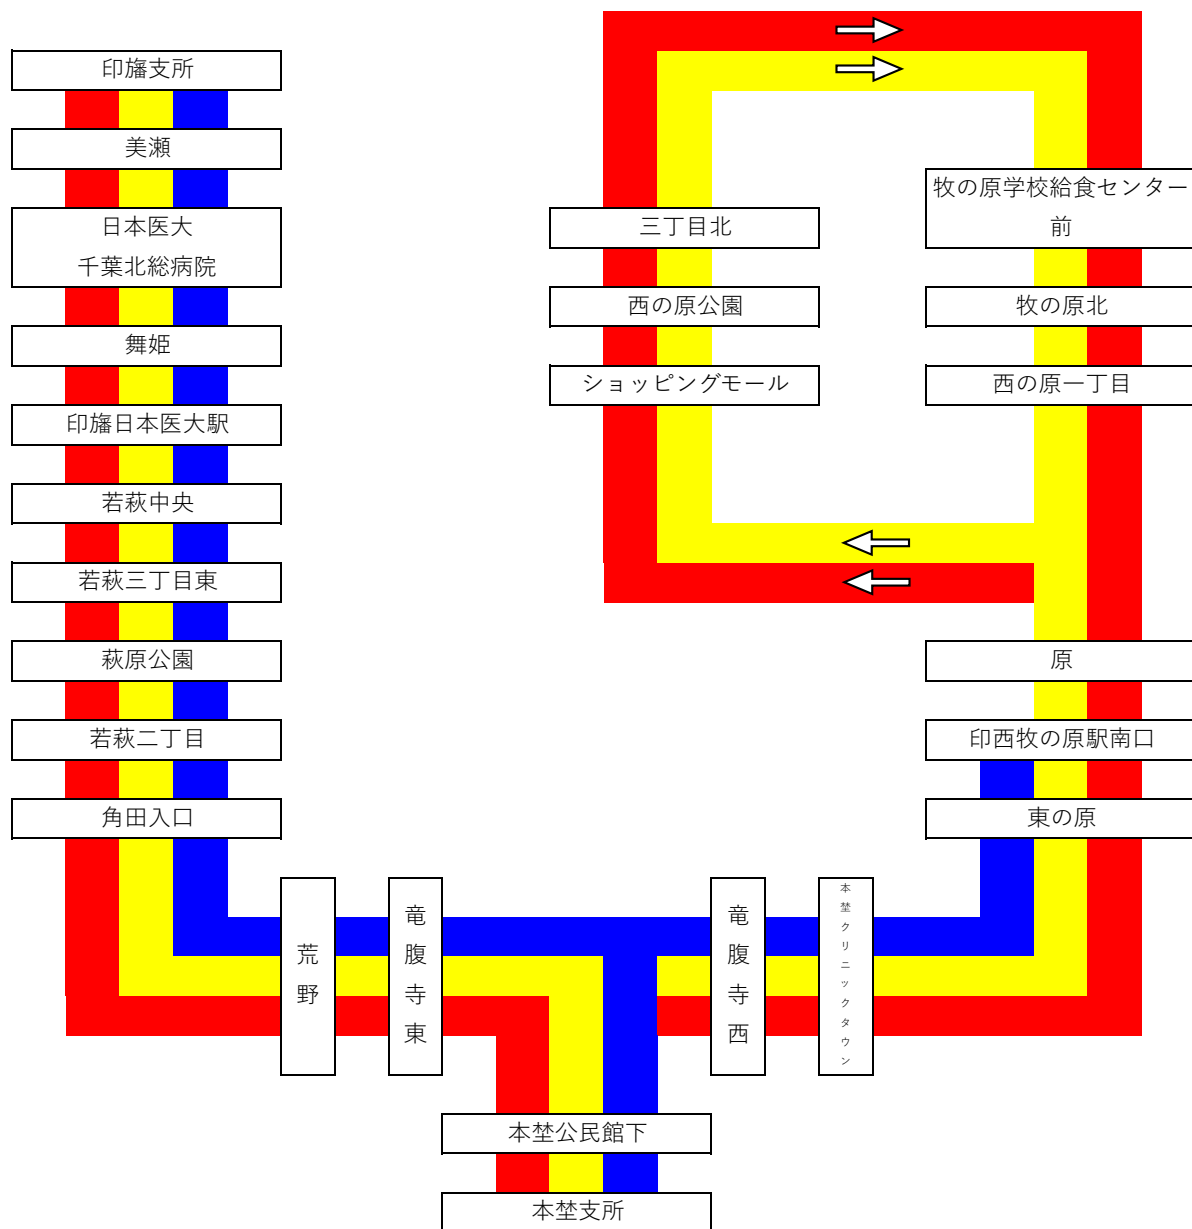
印旛支所
美瀬
日本医大
千葉北総病院
舞姫
印旛日本医大駅
若萩中央
若萩三丁目東
萩原公園
若萩二丁目
角田入口
荒野
竜腹寺東
本埜公民館下
本埜支所
竜腹寺西
本埜クリニックタウン
東の原
印西牧の原駅南口
原
西の原一丁目
牧の原北
牧の原学校給食センター前
三丁目北
西の原公園
ショッピングモール